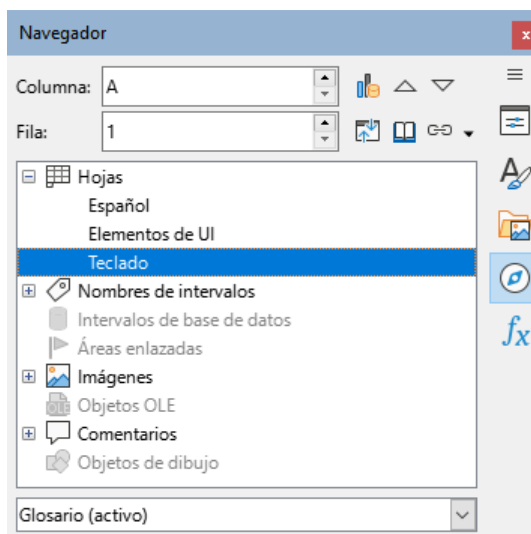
Navegador

Columna: A

Fila: 1

Hojas
Español
Elementos de UI
Teclado
Nombres de intervalos
Intervalos de base de datos
Áreas enlazadas
Imágenes
Objetos OLE
Comentarios
Objetos de dibujo

Glosario (activo)